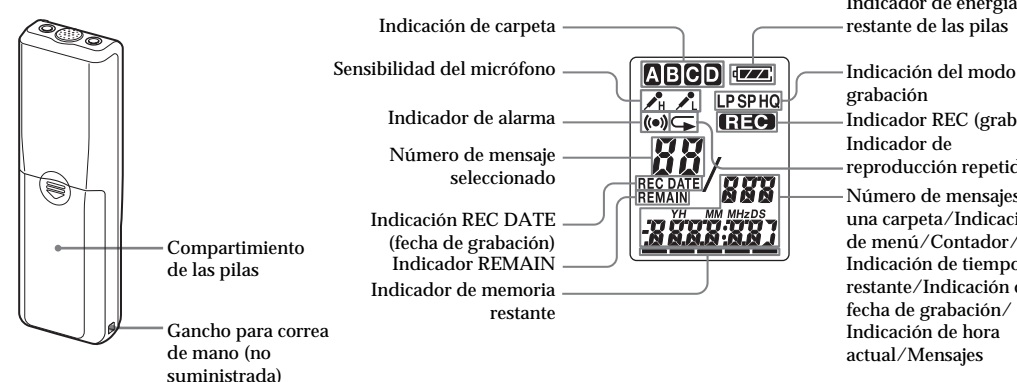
Compartimiento de las pilas

Gancho para correa de mano (no suministrada)

Indicación de carpeta

Sensibilidad del micrófono

Indicador de alarma

Número de mensaje seleccionado

Indicación REC DATE (fecha de grabación)

Indicador REMAIN

Indicador de memoria restante

ABCD

H L

LP SP HQ

REC

REC DATE

REMAIN

YH MM MHzDS

Indicador de energía restante de las pilas

Indicación del modo grabación

Indicador REC (grab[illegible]

Indicador de reproducción repetic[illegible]

Número de mensajes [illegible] una carpeta/Indicaci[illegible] de menú/Contador/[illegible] Indicación de tiempo restante/Indicación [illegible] fecha de grabación/ Indicación de hora actual/Mensajes